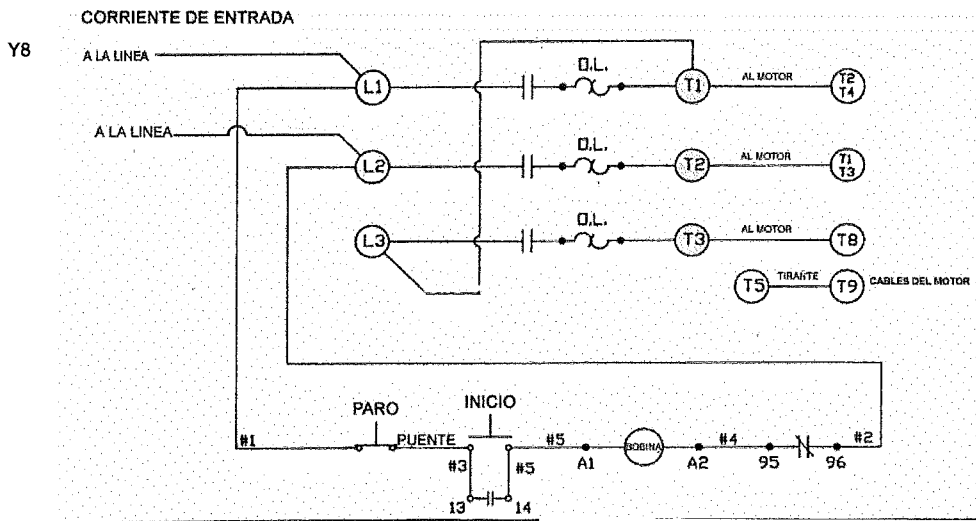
CORRIENTE DE ENTRADA

Y8

A LA LINEA

A LA LINEA

L1

L2

L3

O.L.

O.L.

O.L.

T1

T2

T3

AL MOTOR

AL MOTOR

AL MOTOR

T2
T4

T1
T3

T8

T5

TIRANTE

T9

CABLES DEL MOTOR

PARO

INICIO

#1

PUENTE

#5

A1

BOBINA

A2

#4

95

96

#2

#3

#5

13

14